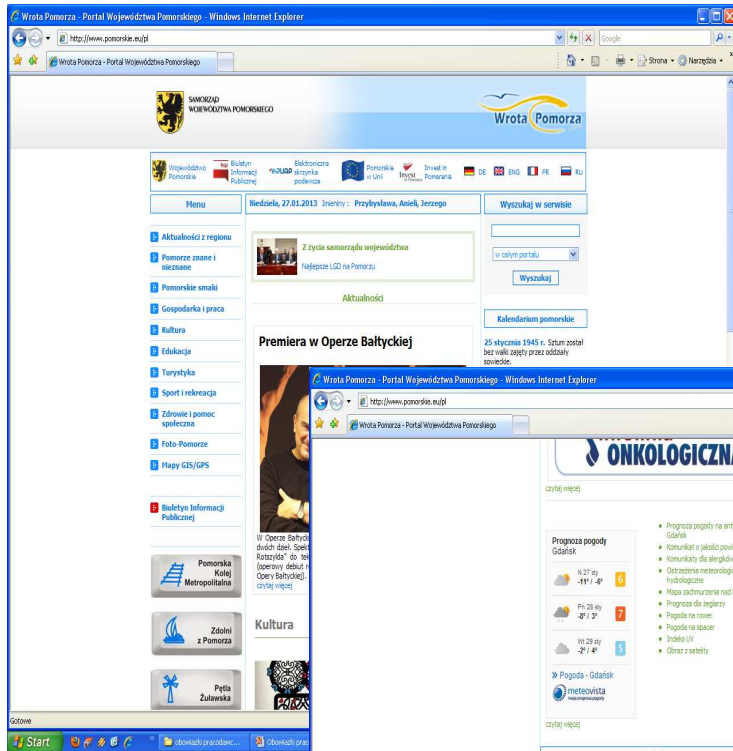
Wrota Pomorza - Portal Województwa Pomorskiego - Windows Internet Explorer

http://www.pomorskie.eu/pl

Google

Wrota Pomorza - Portal Województwa Pomorskiego

Strona • Narzędzia •

SAMORZĄD WOJEWÓDZTWA POMORSKIEGO

Wrota Pomorza

Województwo Pomorskie | Biuletyn Informacji Publicznej | ePUAP Elektroniczna skrzynka podawcza | Pomorskie w Unii | Invest in Pomerania | DE | ENG | FR | RU

Menu

Niedziela, 27.01.2013 Imieniny : Przybysława, Anieli, Jerzego

Wyszukaj w serwisie

Aktualności z regionu

Pomorze znane i nieznane

Pomorskie smaki

Gospodarka i praca

Kultura

Edukacja

Turystyka

Sport i rekreacja

Zdrowie i pomoc społeczna

Foto-Pomorze

Mapy GIS/GPS

Biuletyn Informacji Publicznej

Pomorska Kolej Metropolitalna

Zdolni z Pomorza

Pętla Żuławska

Z życia samorządu województwa

Najlepsze LGD na Pomorzu

Aktualności

Premiera w Operze Bałtyckiej

W Operze Bałtyck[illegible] dwóch dzieł. Spekt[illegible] Rotszylda" do tek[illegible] (operowy debiut r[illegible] Opery Bałtyckiej). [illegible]

czytaj więcej

Kultura

w całym portalu

Wyszukaj

Kalendarium pomorskie

25 stycznia 1945 r. Sztum został bez walki zajęty przez oddziały sowieckie.

Wrota Pomorza - Portal Województwa Pomorskiego - Windows Internet Explorer

http://www.pomorskie.eu/pl

Wrota Pomorza - Portal Województwa Pomorskiego

ONKOLOGICZNA

czytaj więcej

Prognoza pogody
Gdańsk

N 27 sty
-11° / -6°
6

Pn 28 sty
-8° / 3°
7

Wt 29 sty
-2° / 4°
5

» Pogoda - Gdańsk

meteovista

czytaj więcej

Prognoza pogody na ant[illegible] Gdańsk

Komunikat o jakości powi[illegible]

Komunikaty dla alergików

Ostrzeżenia meteorologi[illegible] hydrologiczne

Mapa zachmurzenia nad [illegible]

Prognoza dla żeglarzy

Pogoda na rower

Pogoda na spacer

Indeks UV

Obraz z satelity

Gotowe

Start

obowiazki pracodawc...

Obowiązki prac